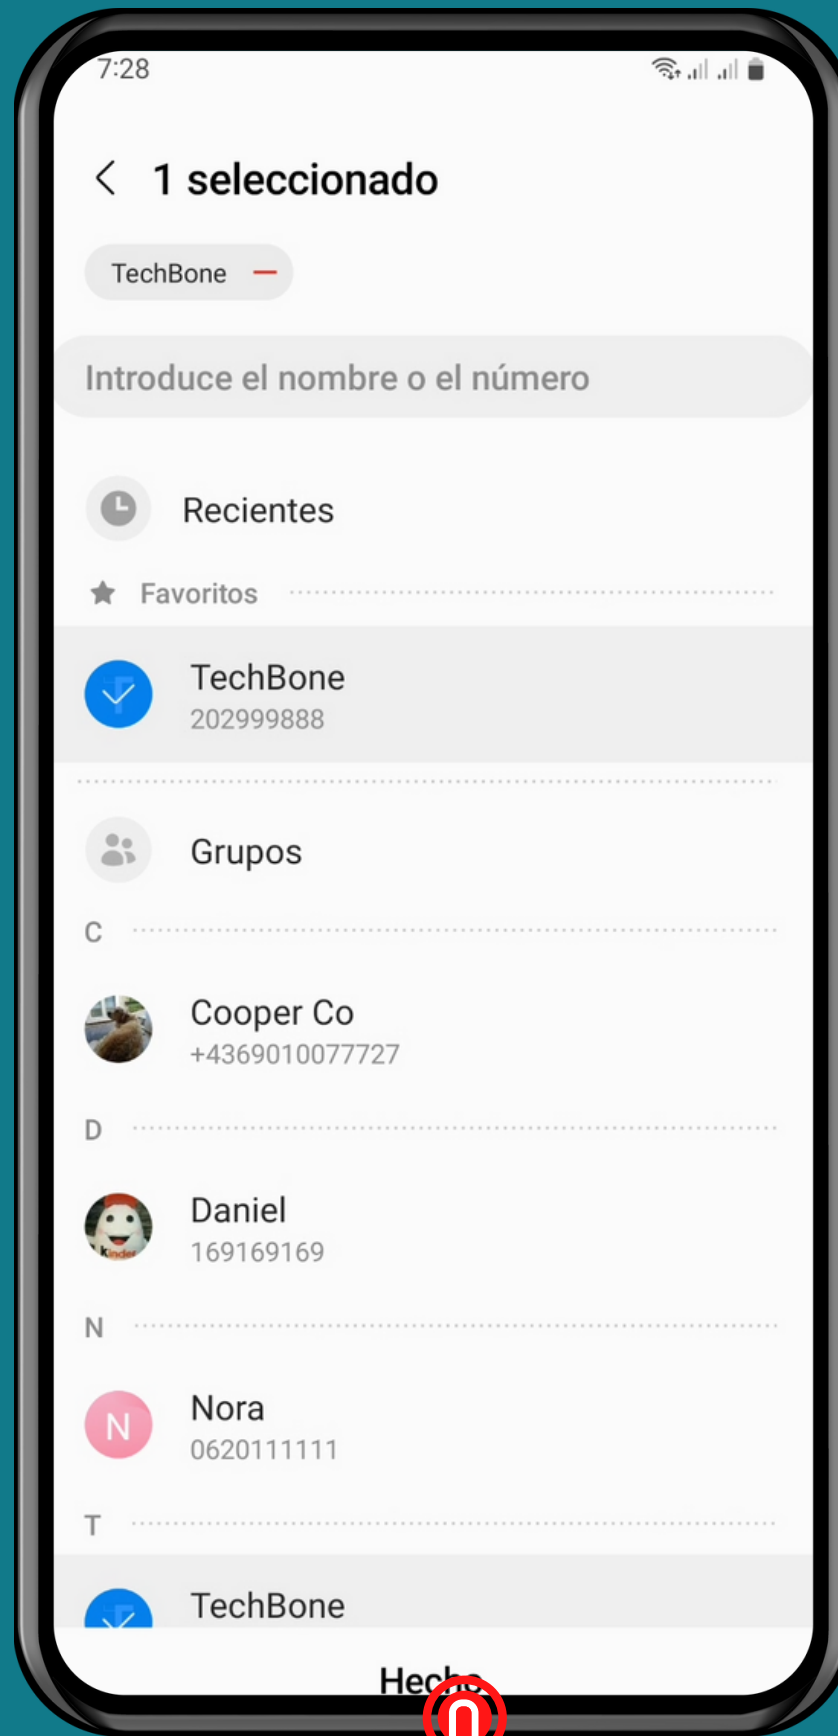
7:28

1 seleccionado

TechBone

Introduce el nombre o el número

Recientes

Favoritos

TechBone
202999888

Grupos

C

Cooper Co
+4369010077727

D

Daniel
169169169

N

N Nora
0620111111

T

TechBone

Hecho